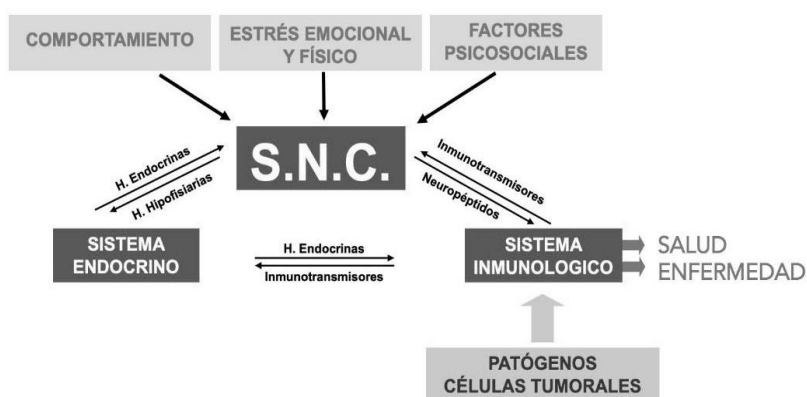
COMPORTAMIENTO

ESTRÉS EMOCIONAL Y FÍSICO

FACTORES PSICOSOCIALES

S.N.C.

H. Endocrinas

H. Hipofisiarias

Inmunotransmisores

Neuropéptidos

SISTEMA ENDOCRINO

H. Endocrinas

Inmunotransmisores

SISTEMA INMUNOLOGICO

SALUD

ENFERMEDAD

PATÓGENOS
CÉLULAS TUMORALES